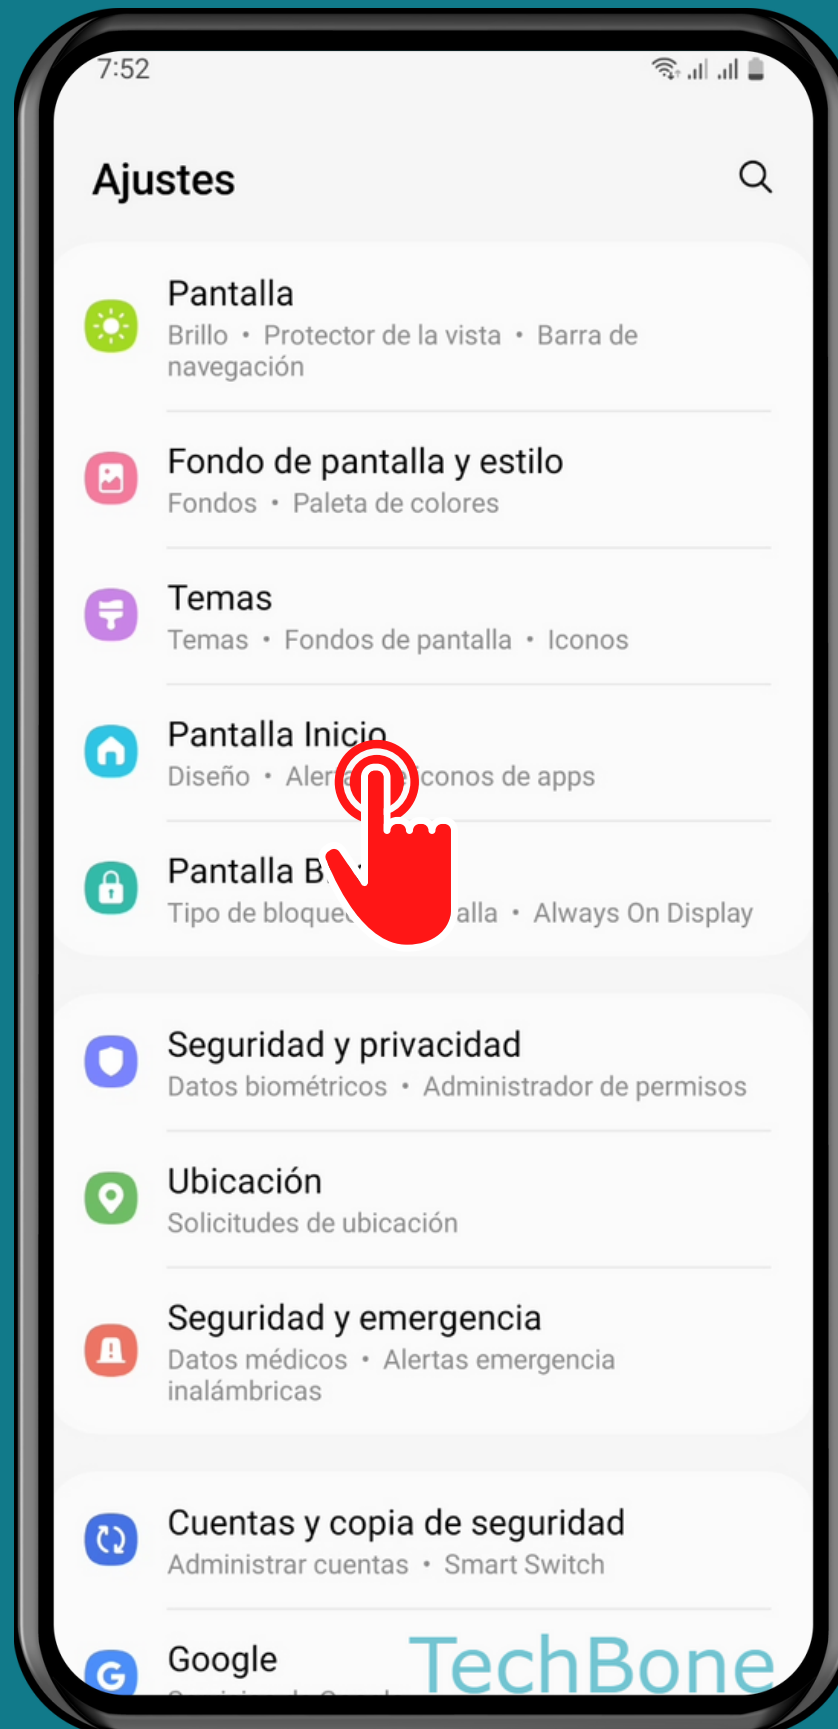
7:52

Ajustes

Pantalla
Brillo • Protector de la vista • Barra de navegación

Fondo de pantalla y estilo
Fondos • Paleta de colores

Temas
Temas • Fondos de pantalla • Iconos

Pantalla Inicio
Diseño • Aler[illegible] iconos de apps

Pantalla B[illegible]
Tipo de bloque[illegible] alla • Always On Display

Seguridad y privacidad
Datos biométricos • Administrador de permisos

Ubicación
Solicitudes de ubicación

Seguridad y emergencia
Datos médicos • Alertas emergencia inalámbricas

Cuentas y copia de seguridad
Administrar cuentas • Smart Switch

Google

TechBone